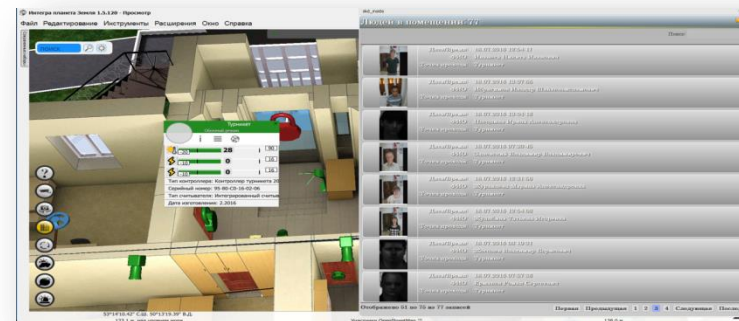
Интегра планета Земля 1.5.120 - Просмотр

Файл Редактирование Инструменты Расширения Окно Справка

Турникет

28

0

0

Тип контроллера: Контроллер турникета 20

Серийный номер: 95-80-C9-16-02-06

Тип счетчика: Интегрированный счетчик

Дата изготовления: 2.2016

Людей в помещении: 77

Поиск

Турникет

Турникет

Турникет

Турникет

Турникет

Турникет

Турникет

Турникет

Отображено 61 по 70 из 77 записей

Первая Предыдущая 1 2 3 4 Следующая Последняя